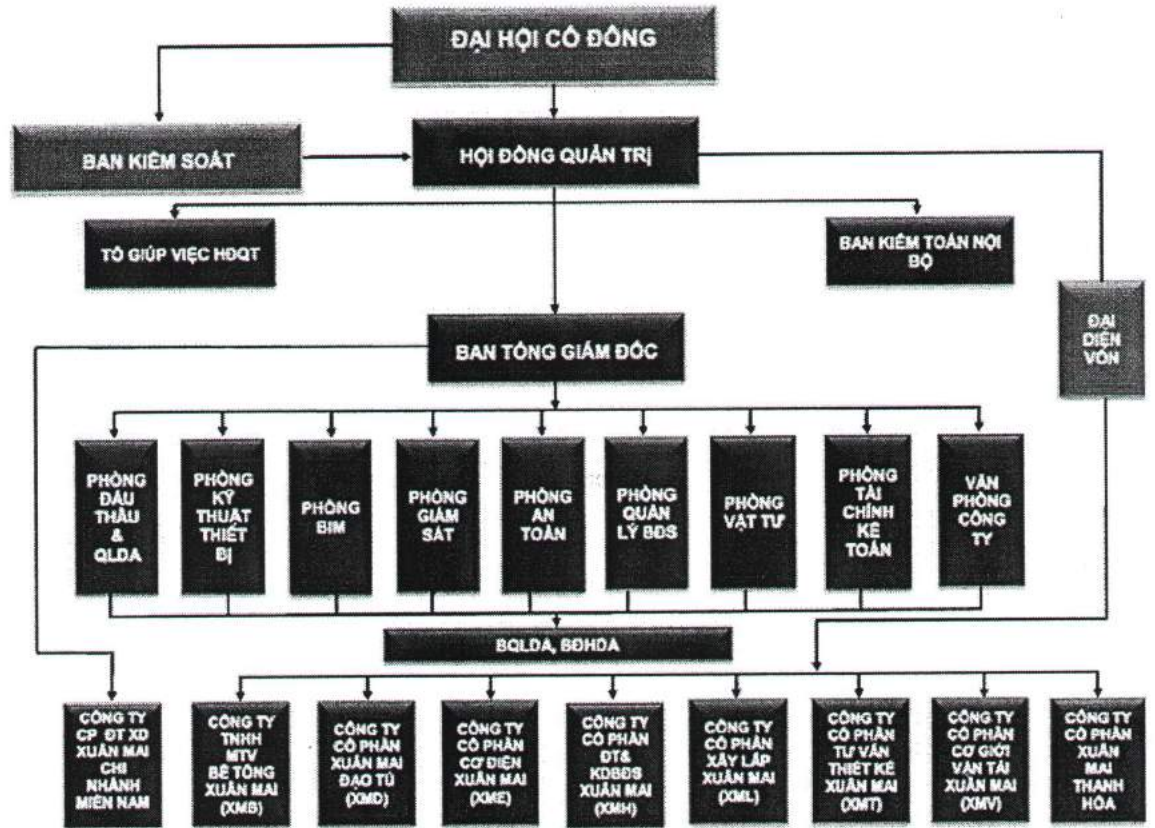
ĐẠI HỘI CỔ ĐÔNG

BAN KIỂM SOÁT

HỘI ĐỒNG QUẢN TRỊ

TỔ GIÚP VIỆC HĐQT

BAN KIỂM TOÁN NỘI BỘ

ĐẠI DIỆN VỐN

BAN TỔNG GIÁM ĐỐC

PHÒNG ĐẤU THẦU & QLDA

PHÒNG KỸ THUẬT THIẾT BỊ

PHÒNG BIM

PHÒNG GIÁM SÁT

PHÒNG AN TOÀN

PHÒNG QUẢN LÝ BĐS

PHÒNG VẬT TƯ

PHÒNG TÀI CHÍNH KẾ TOÁN

VĂN PHÒNG CÔNG TY

BQLDA, BĐHDA

CÔNG TY CP ĐT XD XUÂN MAI CHI NHÁNH MIỀN NAM

CÔNG TY TNHH MTV BÊ TÔNG XUÂN MAI (XMB)

CÔNG TY CỔ PHẦN XUÂN MAI ĐẠO TÚ (XMD)

CÔNG TY CỔ PHẦN CƠ ĐIỆN XUÂN MAI (XME)

CÔNG TY CỔ PHẦN ĐT& KDBĐS XUÂN MAI (XMH)

CÔNG TY CỔ PHẦN XÂY LẮP XUÂN MAI (XML)

CÔNG TY CỔ PHẦN TƯ VẤN THIẾT KẾ XUÂN MAI (XMT)

CÔNG TY CỔ PHẦN CƠ GIỚI VẬN TẢI XUÂN MAI (XMV)

CÔNG TY CỔ PHẦN XUÂN MAI THANH HÓA